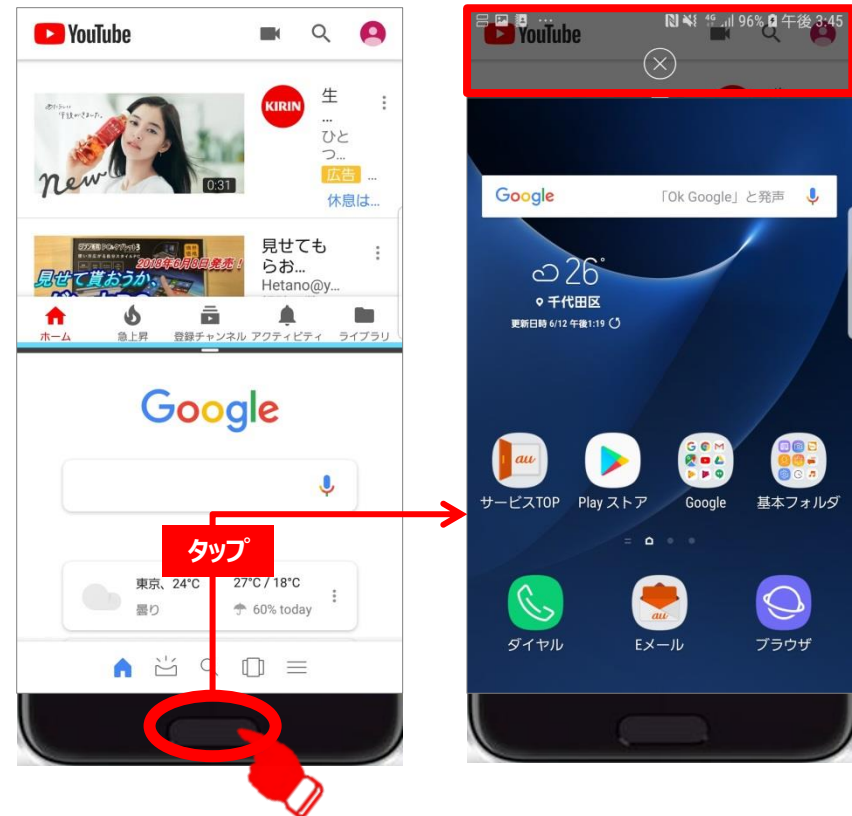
YouTube

new

0:31

KIRIN

生
...
ひと
つ...
広告
休息は...

2018年6月8日発売!
見せて貰おうか、

見せても
らお...
Hetano@y...

ホーム
急上昇
登録チャンネル
アクティビティ
ライブラリ

Google

東京、24°C
曇り
27°C / 18°C
60% today

タップ

96% 午後 3:45

YouTube

Google
「Ok Google」と発声

26°
千代田区
更新日時 6/12 午後1:19

サービスTOP
Play ストア
Google
基本フォルダ

ダイヤル
Eメール
ブラウザ